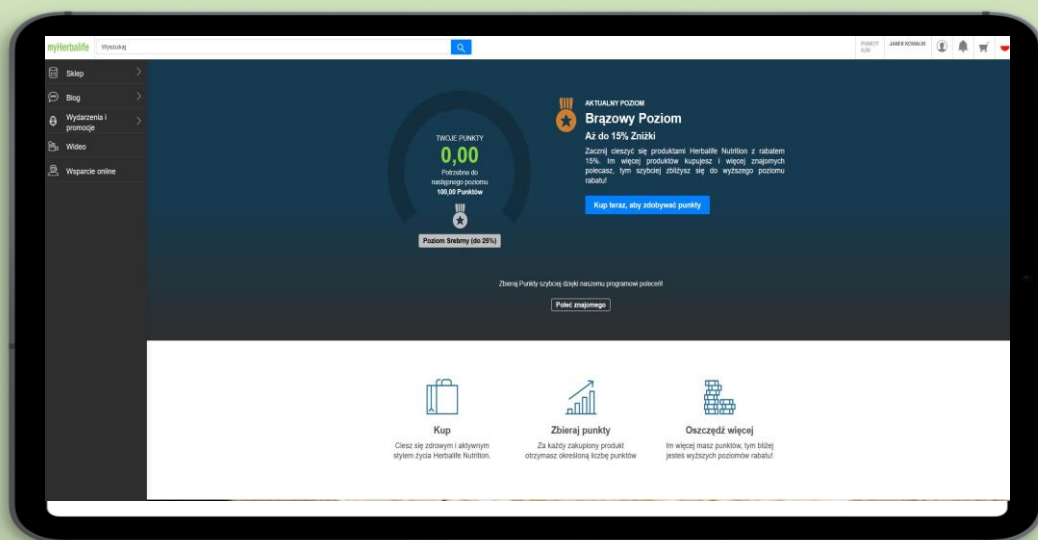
myHerbalife Wyszukaj

PUNKTY 0,00 JANEK KOWALIK

Sklep
Blog
Wydarzenia i promocje
Wideo
Wsparcie online

TWOJE PUNKTY
0,00
Potrzebne do następnego poziomu
100,00 Punktów

Poziom Srebrny (do 25%)

AKTUALNY POZIOM
Brązowy Poziom
Aż do 15% Zniżki
Zacznij cieszyć się produktami Herbalife Nutrition z rabatem 15%. Im więcej produktów kupujesz i więcej znajomych polecasz, tym szybciej zbliżysz się do wyższego poziomu rabatu!

Kup teraz, aby zdobywać punkty

Zbieraj Punkty szybciej dzięki naszemu programowi poleceń!

Poleć znajomego

Kup
Ciesz się zdrowym i aktywnym stylem życia Herbalife Nutrition.

Zbieraj punkty
Za każdy zakupiony produkt otrzymasz określoną liczbę punktów

Oszczędź więcej
Im więcej masz punktów, tym bliżej jesteś wyższych poziomów rabatu!